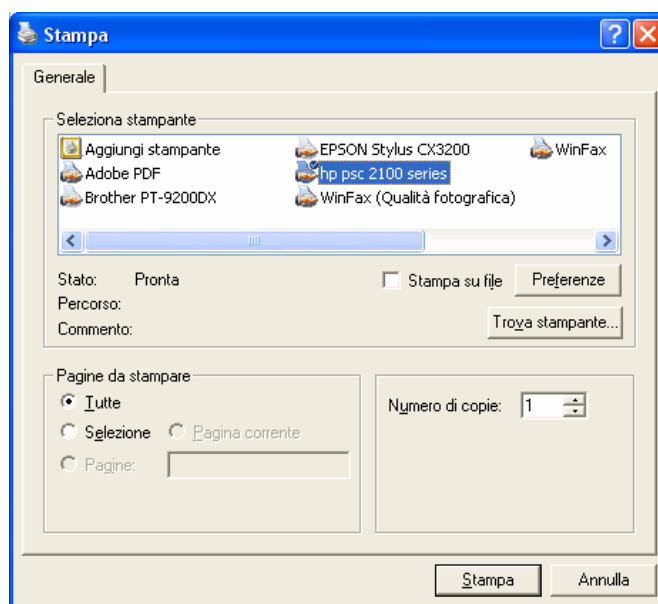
Stampa

Generale

Seleziona stampante

Aggiungi stampante
Adobe PDF
Brother PT-9200DX
EPSON Stylus CX3200
hp psc 2100 series
WinFax (Qualità fotografica)
WinFax

Stato: Pronta
Percorso:
Commento:

Stampa su file
Preferenze
Trova stampante...

Pagine da stampare
Tutte
Selezione
Pagina corrente
Pagine:

Numero di copie: 1

Stampa
Annulla